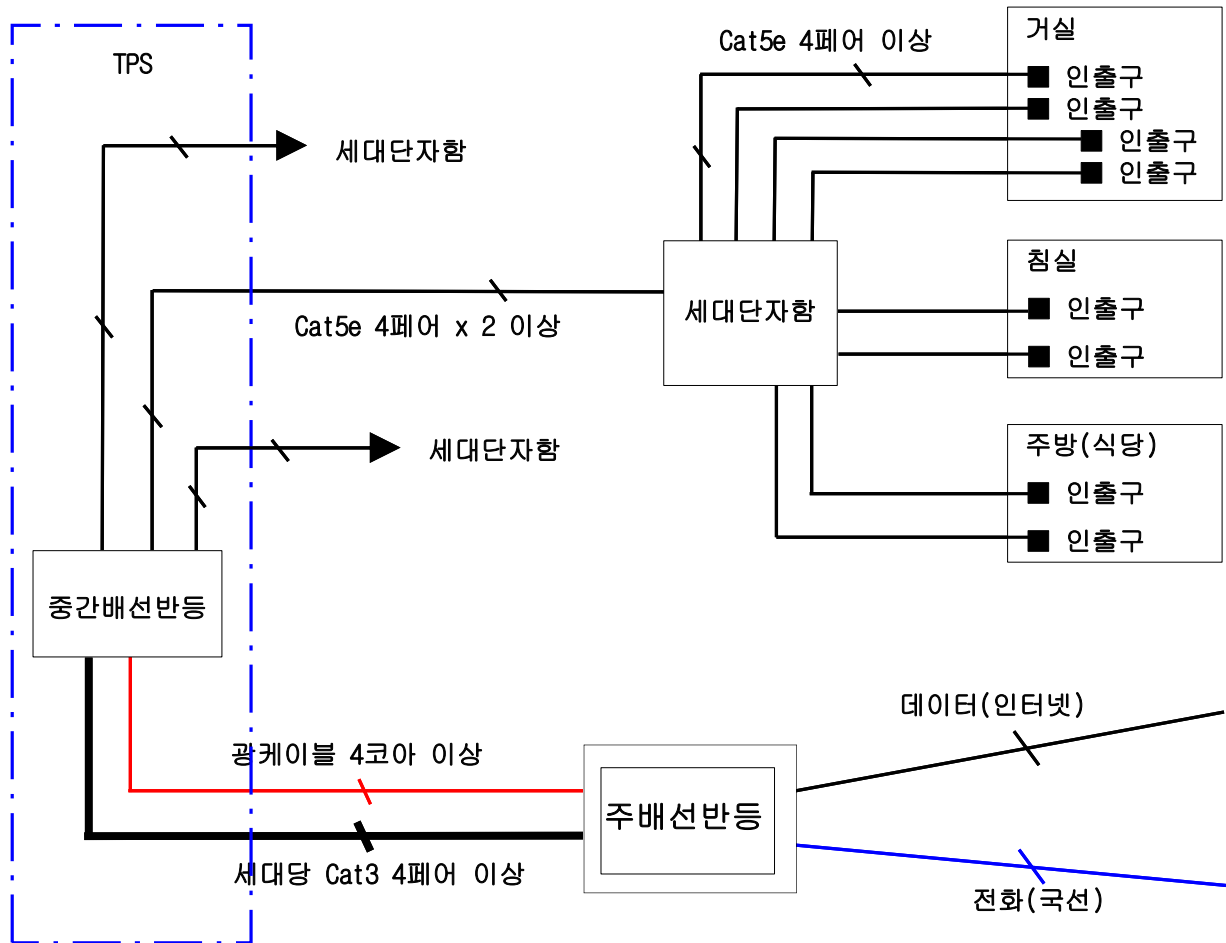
TPS

세대단자함

Cat5e 4페어 이상

거실
인출구
인출구
인출구
인출구

Cat5e 4페어 x 2 이상

세대단자함

침실
인출구
인출구

세대단자함

주방(식당)
인출구
인출구

중간배선반등

데이터(인터넷)

광케이블 4코아 이상

주배선반등

세대당 Cat3 4페어 이상

전화(국선)